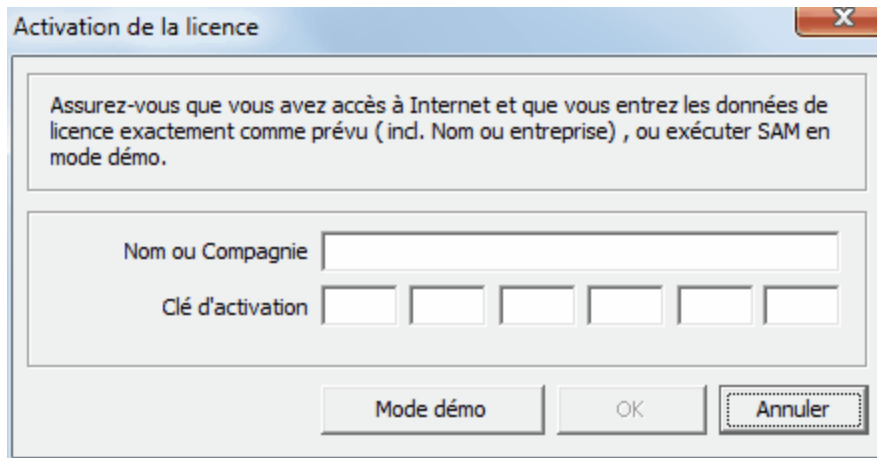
Activation de la licence

Assurez-vous que vous avez accès à Internet et que vous entrez les données de licence exactement comme prévu ( incl. Nom ou entreprise) , ou exécuter SAM en mode démo.

Nom ou Compagnie

Clé d'activation

Mode démo

OK

Annuler